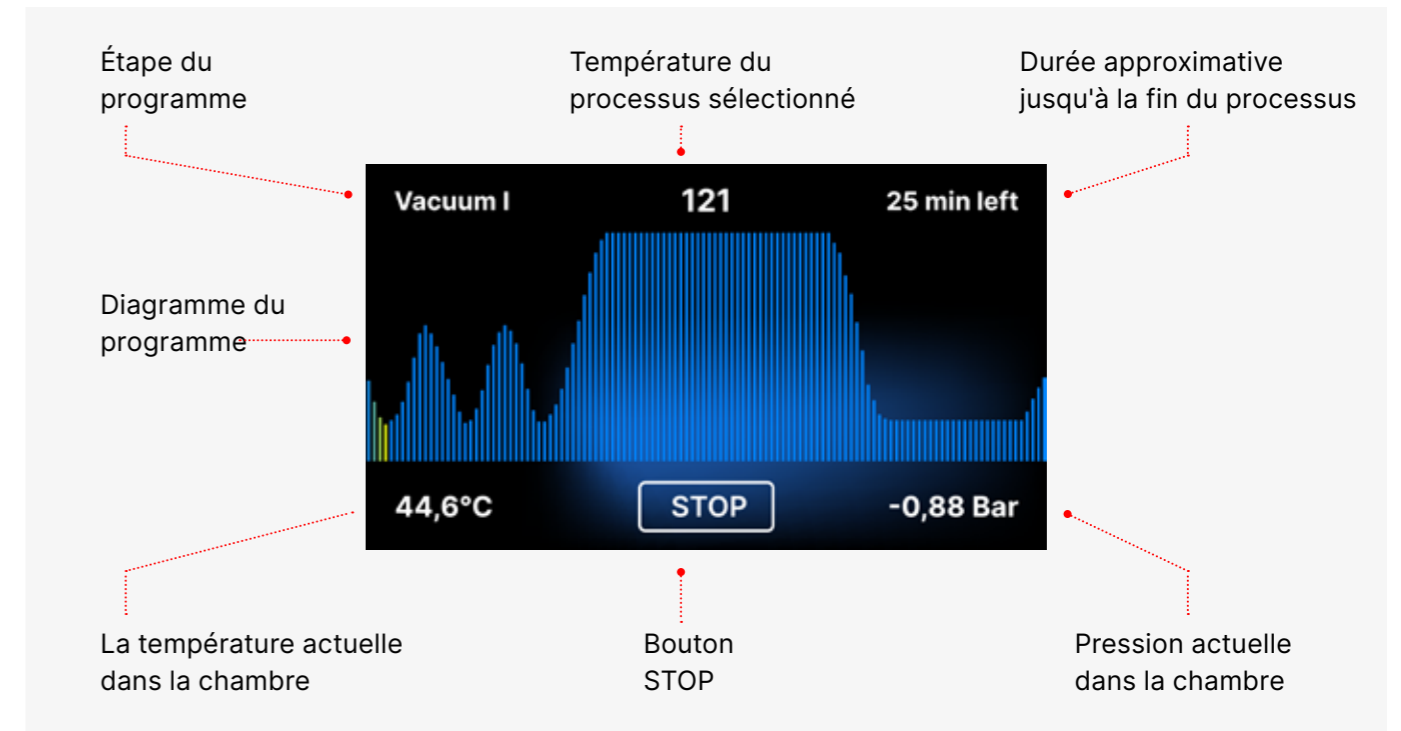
Étape du programme

Température du processus sélectionné

Durée approximative jusqu'à la fin du processus

Vacuum I

121

25 min left

Diagramme du programme

44,6°C

STOP

-0,88 Bar

La température actuelle dans la chambre

Bouton STOP

Pression actuelle dans la chambre